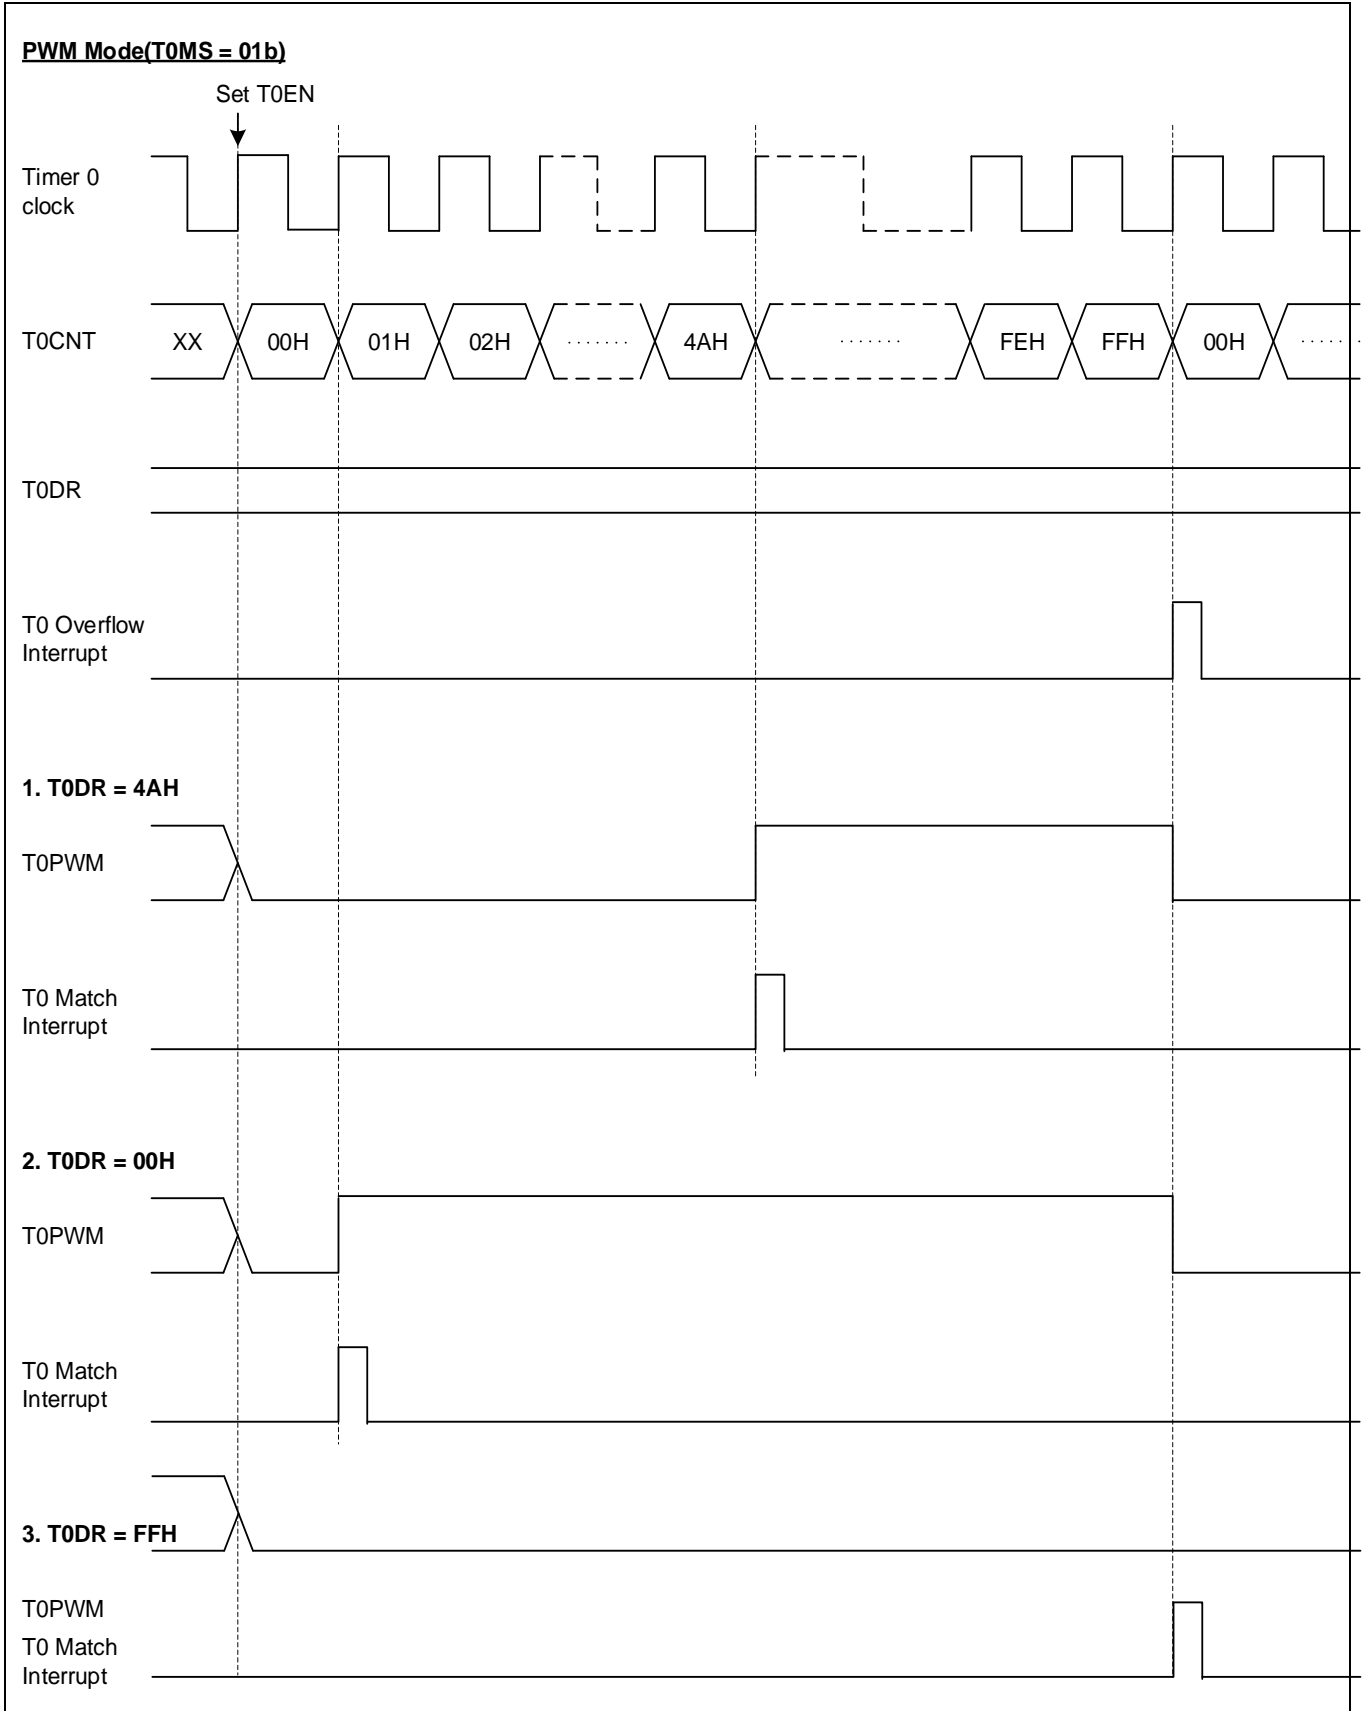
PWM Mode(T0MS = 01b)

Set T0EN

Timer 0 clock

T0CNT XX 00H 01H 02H ....... 4AH ....... FEH FFH 00H .....

T0DR

T0 Overflow Interrupt

1. T0DR = 4AH

T0PWM

T0 Match Interrupt

2. T0DR = 00H

T0PWM

T0 Match Interrupt

3. T0DR = FFH

T0PWM

T0 Match Interrupt